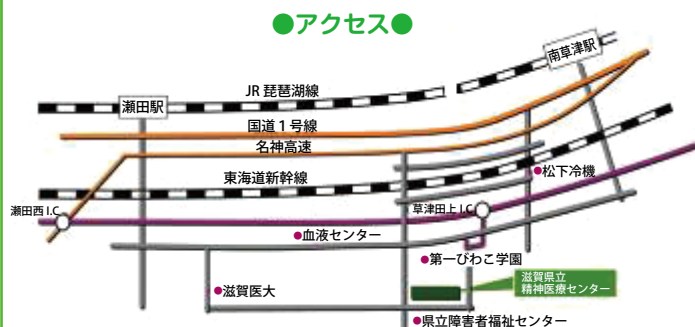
●アクセス●

南草津駅

JR 琵琶湖線

瀬田駅

国道１号線

名神高速

東海道新幹線

●松下冷機

瀬田西 I.C

草津田上 I.C

●血液センター

●第一びわこ学園

滋賀県立
精神医療センター

●滋賀医大

●県立障害者福祉センター